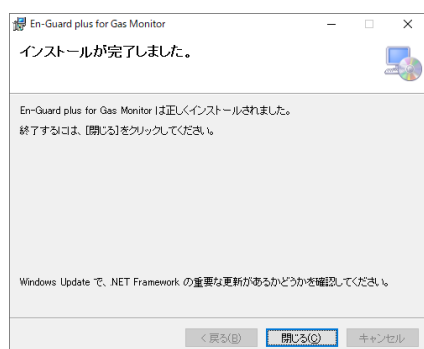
En-Guard plus for Gas Monitor

インストールが完了しました。

En-Guard plus for Gas Monitor は正しくインストールされました。

終了するには、[閉じる]をクリックしてください。

Windows Update で、.NET Framework の重要な更新があるかどうかを確認してください。

< 戻る(B)
閉じる(C)
キャンセル